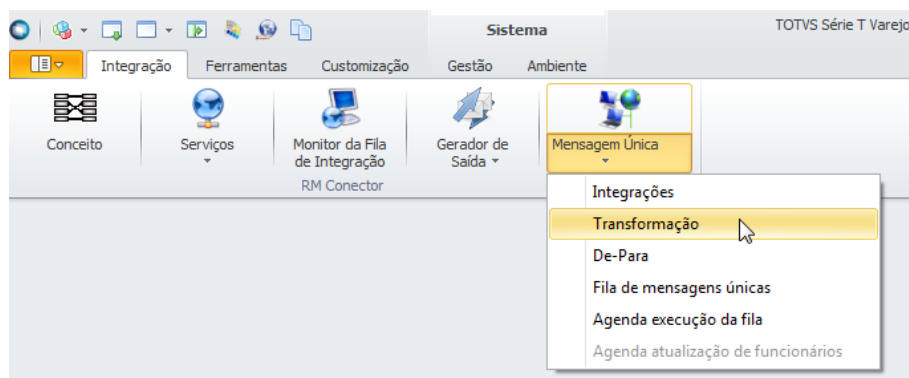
Sistema

TOTVS Série T Varejo

Integração Ferramentas Customização Gestão Ambiente

Conceito

Serviços

Monitor da Fila de Integração

Gerador de Saída

Mensagem Única

RM Conector

Integrações
Transformação
De-Para
Fila de mensagens únicas
Agenda execução da fila
Agenda atualização de funcionários